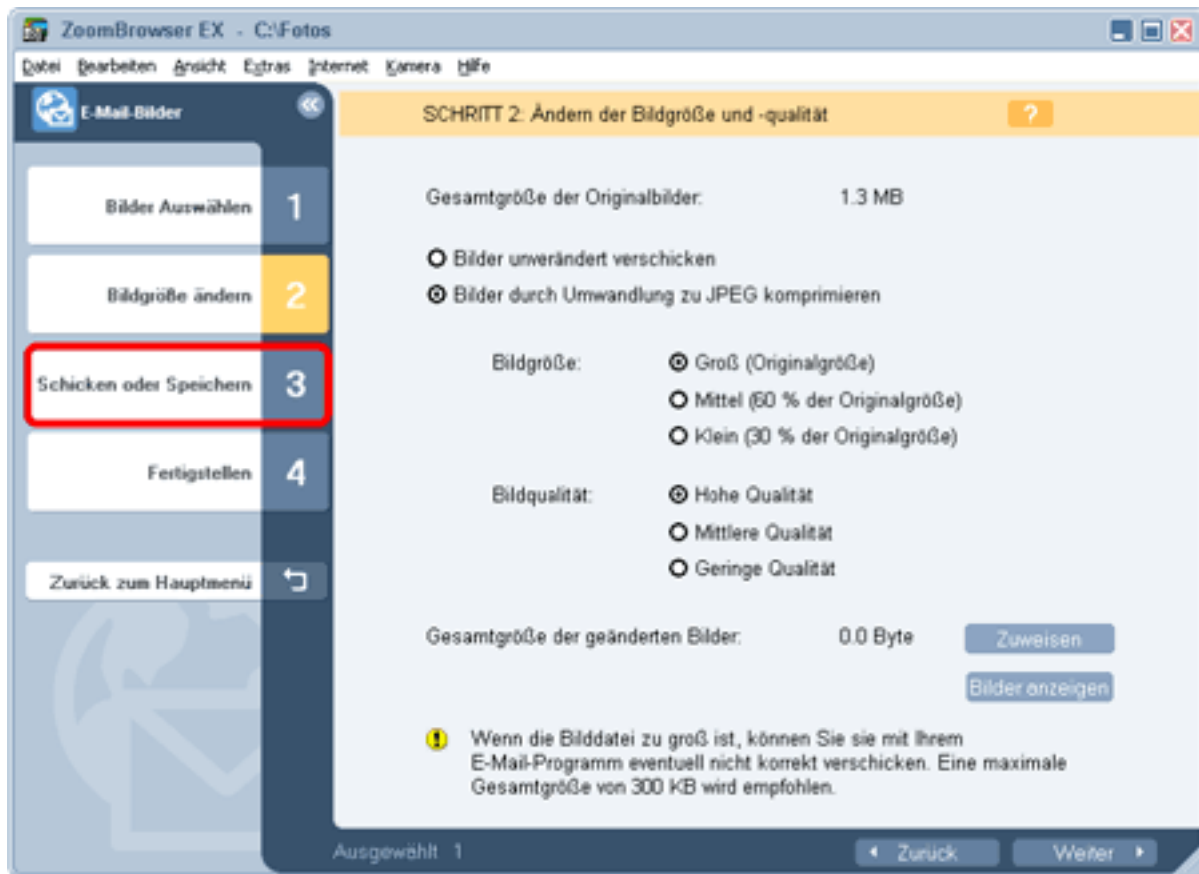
ZoomBrowser EX - C:\Fotos

Datei Bearbeiten Ansicht Extras Internet Kamera Hilfe

E-Mail-Bilder

SCHRITT 2: Ändern der Bildgröße und -qualität

?

Bilder Auswählen 1

Bildgröße ändern 2

Schicken oder Speichern 3

Fertigstellen 4

Zurück zum Hauptmenü

Gesamtgröße der Originalbilder: 1.3 MB

Bilder unverändert verschicken

Bilder durch Umwandlung zu JPEG komprimieren

Bildgröße: Groß (Originalgröße)

Mittel (60 % der Originalgröße)

Klein (30 % der Originalgröße)

Bildqualität: Hohe Qualität

Mittlere Qualität

Geringe Qualität

Gesamtgröße der geänderten Bilder: 0.0 Byte

Zuweisen

Bilder anzeigen

Wenn die Bilddatei zu groß ist, können Sie sie mit Ihrem E-Mail-Programm eventuell nicht korrekt verschicken. Eine maximale Gesamtgröße von 300 KB wird empfohlen.

Ausgewählt 1

Zurück

Weiter